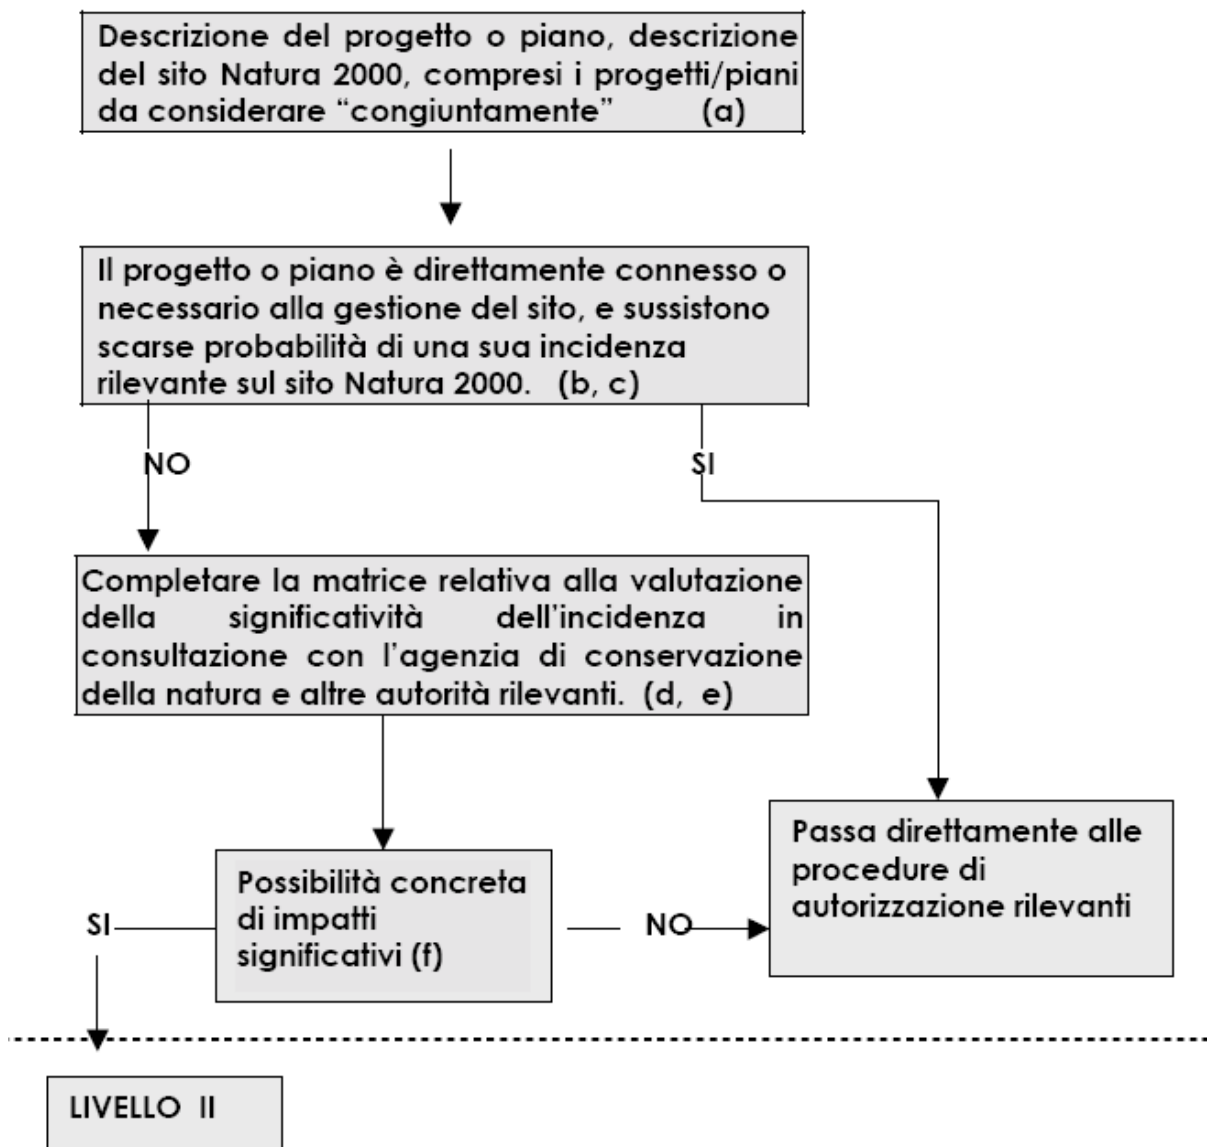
Descrizione del progetto o piano, descrizione del sito Natura 2000, compresi i progetti/piani da considerare "congiuntamente" (a)

Il progetto o piano è direttamente connesso o necessario alla gestione del sito, e sussistono scarse probabilità di una sua incidenza rilevante sul sito Natura 2000. (b, c)

NO

SI

Completare la matrice relativa alla valutazione della significatività dell'incidenza in consultazione con l'agenzia di conservazione della natura e altre autorità rilevanti. (d, e)

Passa direttamente alle procedure di autorizzazione rilevanti

SI

Possibilità concreta di impatti significativi (f)

NO

LIVELLO II